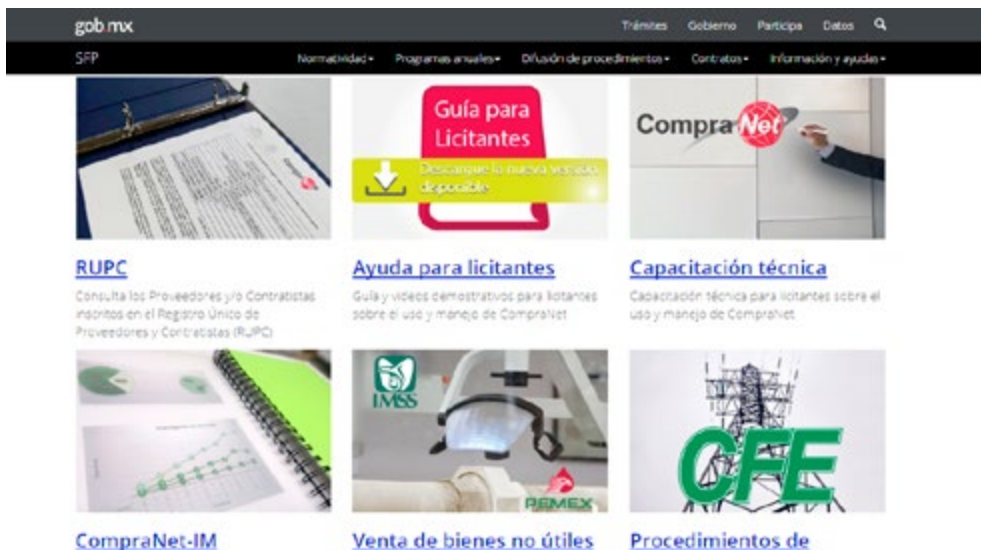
gob.mx

Trámites Gobierno Participa Datos

SFP

Normatividad Programas anuales Difusión de procedimientos Contratos Información y ayudas

Guía para Licitantes

Descargue la nueva versión disponible

Compra Net

RUPC

Consulta los Proveedores y/o Contratistas inscritos en el Registro Único de Proveedores y Contratistas (RUPC)

Ayuda para licitantes

Guía y videos demostrativos para licitantes sobre el uso y manejo de CompraNet

Capacitación técnica

Capacitación técnica para licitantes sobre el uso y manejo de CompraNet

IMSS

PEMEX

CFE

CompraNet-IM

Venta de bienes no útiles

Procedimientos de